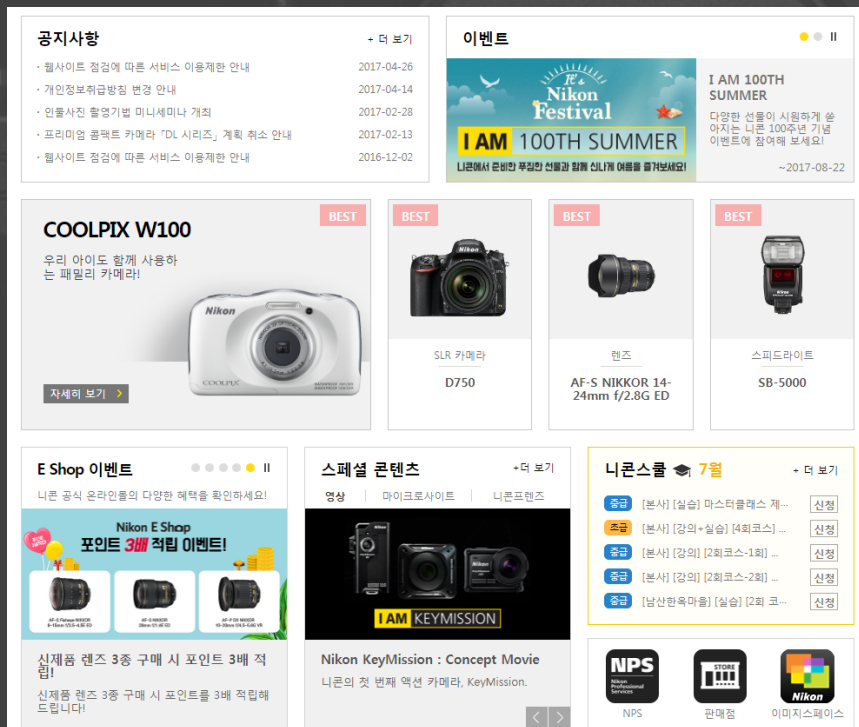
공지사항
+ 더 보기
· 웹사이트 점검에 따른 서비스 이용제한 안내 2017-04-26
· 개인정보취급방침 변경 안내 2017-04-14
· 인물사진 촬영기법 미니세미나 개최 2017-02-28
· 프리미엄 콤팩트 카메라 「DL 시리즈」 계획 취소 안내 2017-02-13
· 웹사이트 점검에 따른 서비스 이용제한 안내 2016-12-02

이벤트

It's Nikon Festival
I AM 100TH SUMMER
니콘에서 준비한 푸짐한 선물과 함께 신나게 여름을 즐겨보세요!

I AM 100TH SUMMER
다양한 선물이 시원하게 쏟아지는 니콘 100주년 기념 이벤트에 참여해 보세요!
~2017-08-22

BEST
COOLPIX W100
우리 아이도 함께 사용하는 패밀리 카메라!
Nikon
COOLPIX
자세히 보기

BEST
Nikon
SLR 카메라
D750

BEST
렌즈
AF-S NIKKOR 14-24mm f/2.8G ED

BEST
스피드라이트
SB-5000

E Shop 이벤트
니콘 공식 온라인몰의 다양한 혜택을 확인하세요!
Nikon E Shop
포인트 3배 적립 이벤트!
신제품 렌즈 3종 구매 시 포인트 3배 적립!
신제품 렌즈 3종 구매 시 포인트를 3배 적립해 드립니다!

스페셜 콘텐츠
+더 보기
영상 마이크로사이트 니콘프렌즈
I AM KEYMISSION
Nikon KeyMission : Concept Movie
니콘의 첫 번째 액션 카메라, KeyMission.

니콘스쿨 7월
+ 더 보기
중급 [본사] [실습] 마스터클래스 제... 신청
초급 [본사] [강의+실습] [4회코스] ... 신청
중급 [본사] [강의] [2회코스-1회] ... 신청
중급 [본사] [강의] [2회코스-2회] ... 신청
중급 [남산한옥마을] [실습] [2회 코... 신청

NPS
Nikon Professional Services
NPS
STORE
판매점
Nikon
이미지스페이스